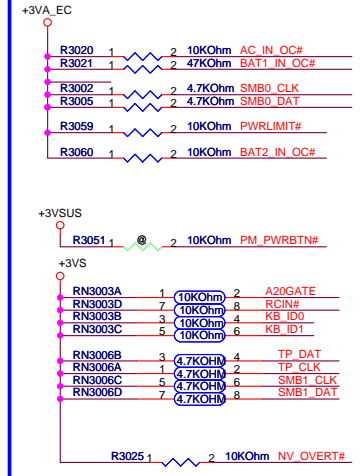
+3VA_EC

R3020 1 2 10KOhm AC_IN_OC#
R3021 1 2 47KOhm BAT1_IN_OC#

R3002 1 2 4.7KOhm SMB0_CLK
R3005 1 2 4.7KOhm SMB0_DAT

R3059 1 2 10KOhm PWRLIMIT#

R3060 1 2 10KOhm BAT2_IN_OC#

+3VSUS

R3051 1 @ 2 10KOhm PM_PWRBTN#

+3VS

RN3003A 1 10KOhm 2 A20GATE
RN3003D 7 10KOhm 8 RCIN#
RN3003B 3 10KOhm 4 KB_ID0
RN3003C 5 10KOhm 6 KB_ID1

RN3006B 3 4.7KOHM 4 TP_DAT
RN3006A 1 4.7KOHM 2 TP_CLK
RN3006C 5 4.7KOHM 6 SMB1_CLK
RN3006D 7 4.7KOHM 8 SMB1_DAT

R3025 1 2 10KOhm NV_OVERT#